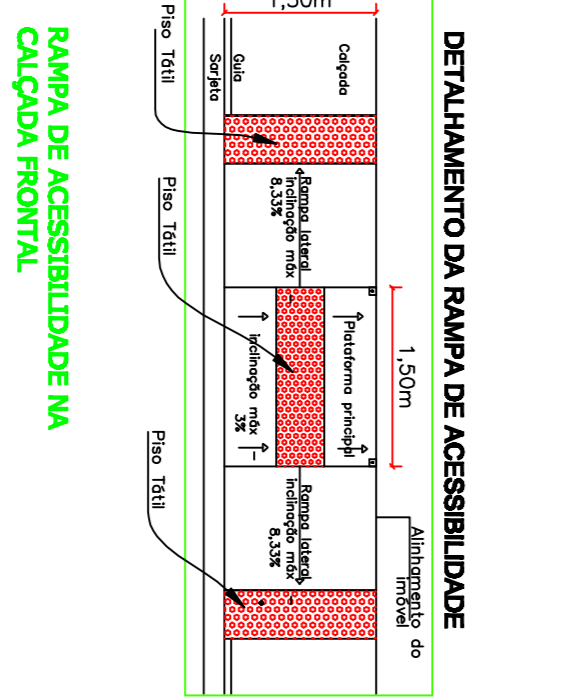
RAMPA DE ACESSIBILIDADE NA CALÇADA FRONTAL

DETALHAMENTO DA RAMPA DE ACESSIBILIDADE

1,50m

Piso Tátil

Guia

Sarjeta

Calçada

Rampa lateral inclinação máx 8,33%

Piso Tátil

Plataforma principal

inclinação máx 3%

1,50m

Rampa lateral inclinação máx 8,33%

Piso Tátil

Alinhamento do imóvel